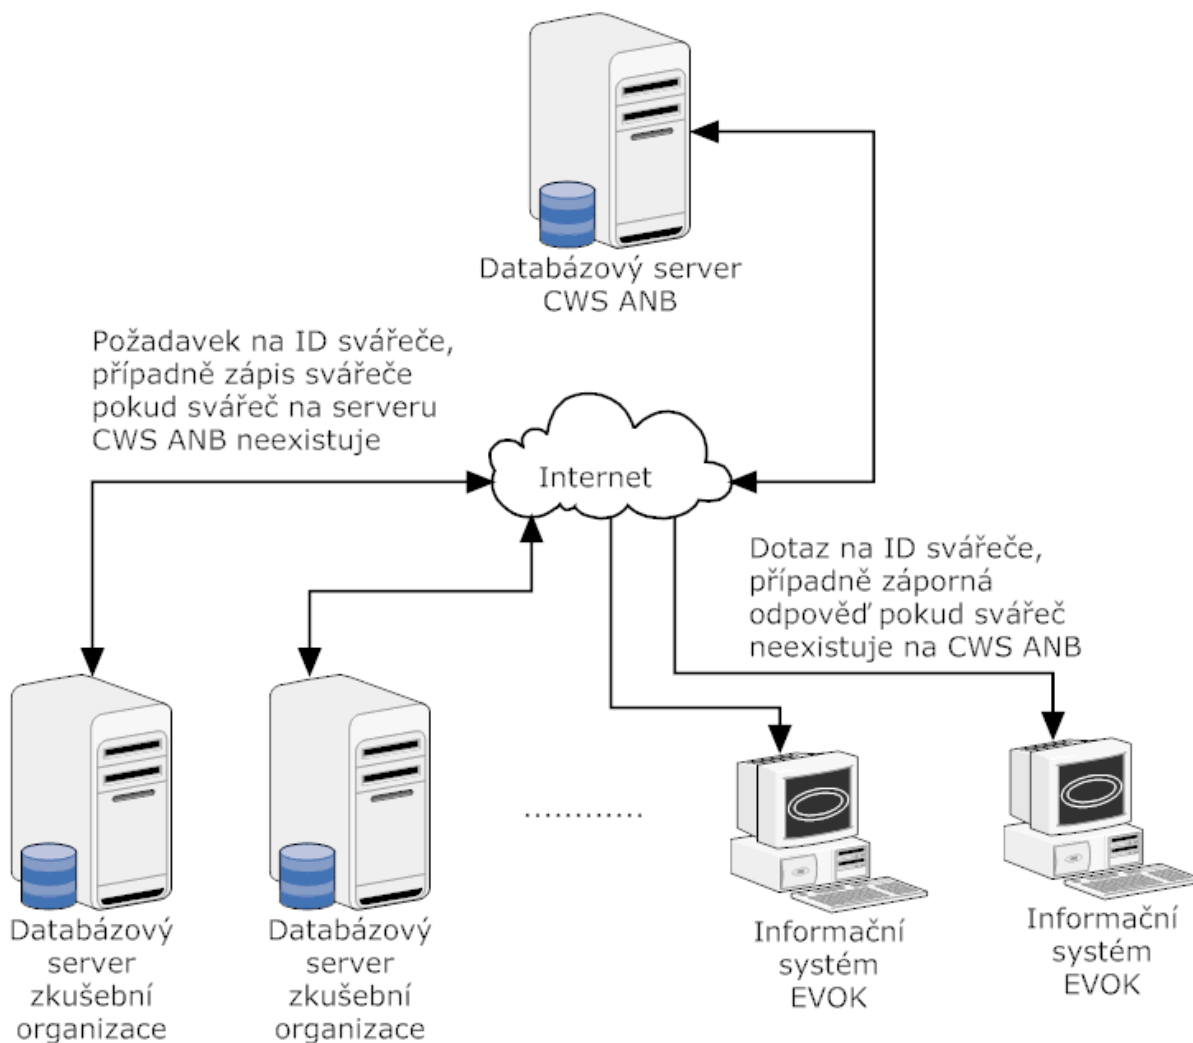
Databázový server CWS ANB

Požadavek na ID svářeče, případně zápis svářeče pokud svářeč na serveru CWS ANB neexistuje

Internet

Dotaz na ID svářeče, případně záporná odpověď pokud svářeč neexistuje na CWS ANB

............

Databázový server zkušební organizace

Databázový server zkušební organizace

Informační systém EVOK

Informační systém EVOK